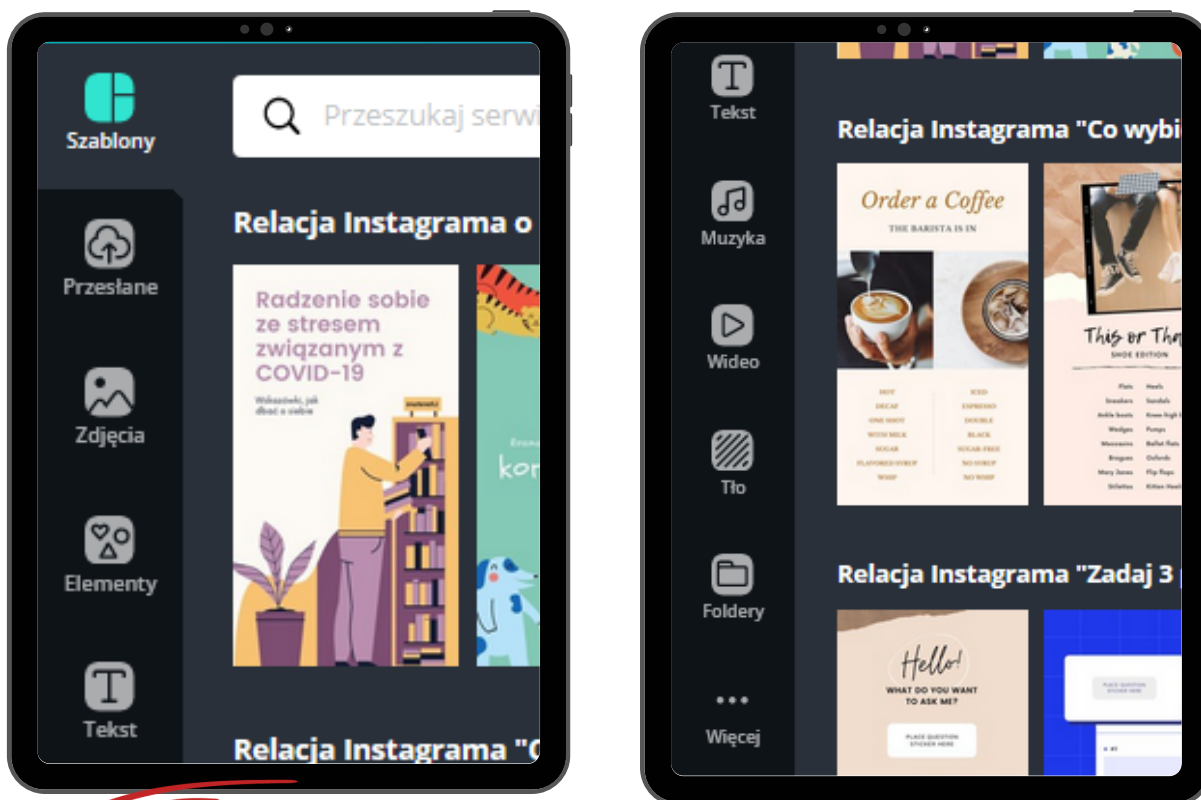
Szablony

Przeszukaj serw

Przesłane

Zdjęcia

Elementy

Tekst

Relacja Instagrama o

Radzenie sobie ze stresem związanym z COVID-19

Wskazówki, jak dbać o siebie

kor

Relacja Instagrama "C

Tekst

Muzyka

Wideo

Tło

Foldery

Więcej

Relacja Instagrama "Co wybi

Order a Coffee

THE BARISTA IS IN

HOT
DECAF
ONE SHOT
WITH MILK
SUGAR
FLAVORED SYRUP
WHIP

ICED
ESPRESSO
DOUBLE
BLACK
SUGAR-FREE
NO SYRUP
NO WHIP

This or Tha

SHOE EDITION

Flats
Sneakers
Ankle boots
Wedges
Moccasins
Brogues
Mary Janes
Stilettos

Heels
Sandals
Knee high
Pumps
Ballet flats
Oxfords
Flip flops
Kitten Heels

Relacja Instagrama "Zadaj 3

Hello!

WHAT DO YOU WANT TO ASK ME?

PLACE QUESTION STICKER HERE

PLACE QUESTION STICKER HERE